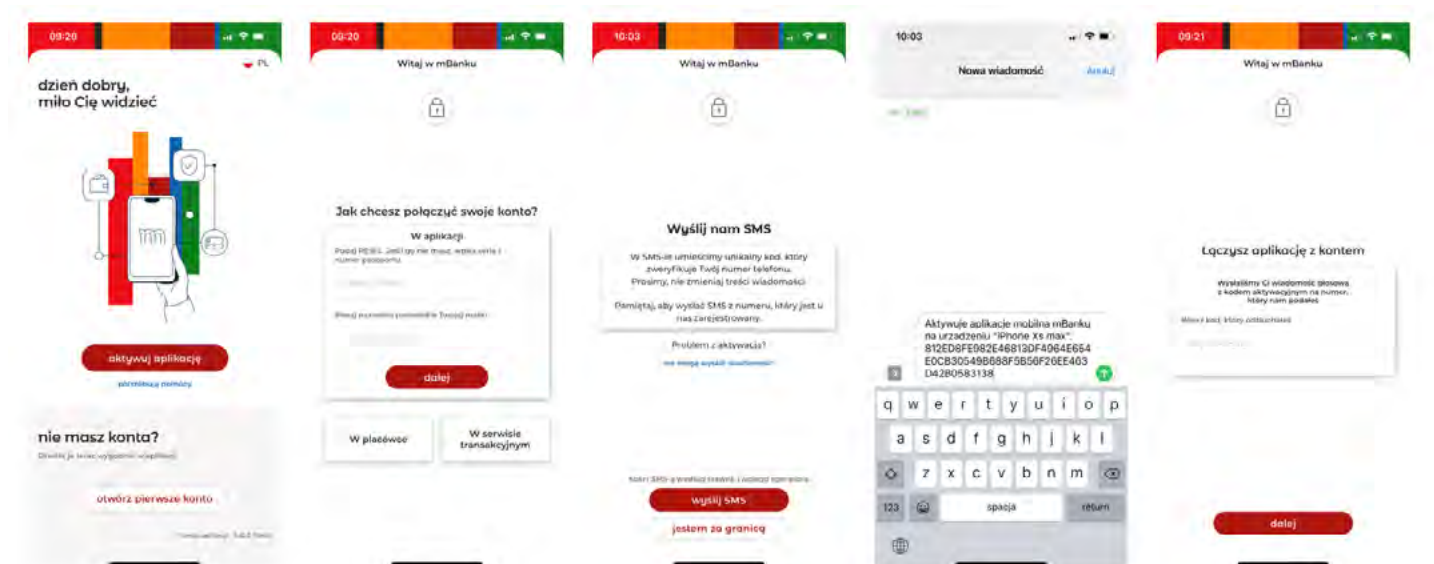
09:20

PL

dzień dobry, miło Cię widzieć

aktywuj aplikację

potrzebuję pomocy

nie masz konta?

Otwórz je teraz wygodnie w aplikacji

otwórz pierwsze konto

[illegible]

09:20

Witaj w mBanku

Jak chcesz połączyć swoje konto?

W aplikacji

Podaj PESEL. Jeśli go nie masz, wpisz serię i numer paszportu.

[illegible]

Podaj nazwisko panieńskie Twojej matki

dalej

W placówce

W serwisie transakcyjnym

10:03

Witaj w mBanku

Wyślij nam SMS

W SMS-ie umieściliśmy unikalny kod, który zweryfikuje Twój numer telefonu. Prosimy, nie zmieniaj treści wiadomości.

Pamiętaj, aby wysłać SMS z numeru, który jest u nas zarejestrowany.

Problem z aktywacją?

nie mogę wysłać wiadomości

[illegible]

wyślij SMS

jestem za granicą

10:03

Nowa wiadomość

Anuluj

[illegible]

Aktywuje aplikacje mobilna mBanku na urzadzeniu "iPhone Xs max". 812ED8FE982E46813DF4964E654 E0CB30549B688F5B56F26EE403 D42B0583138

q w e r t y u i o p

a s d f g h j k l

z x c v b n m

123

spacja

return

09:21

Witaj w mBanku

Łączysz aplikację z kontem

Wysłaliśmy Ci wiadomość głosową z kodem aktywacyjnym na numer, który nam podałeś

Wpisz kod, który otrzymałeś

dalej